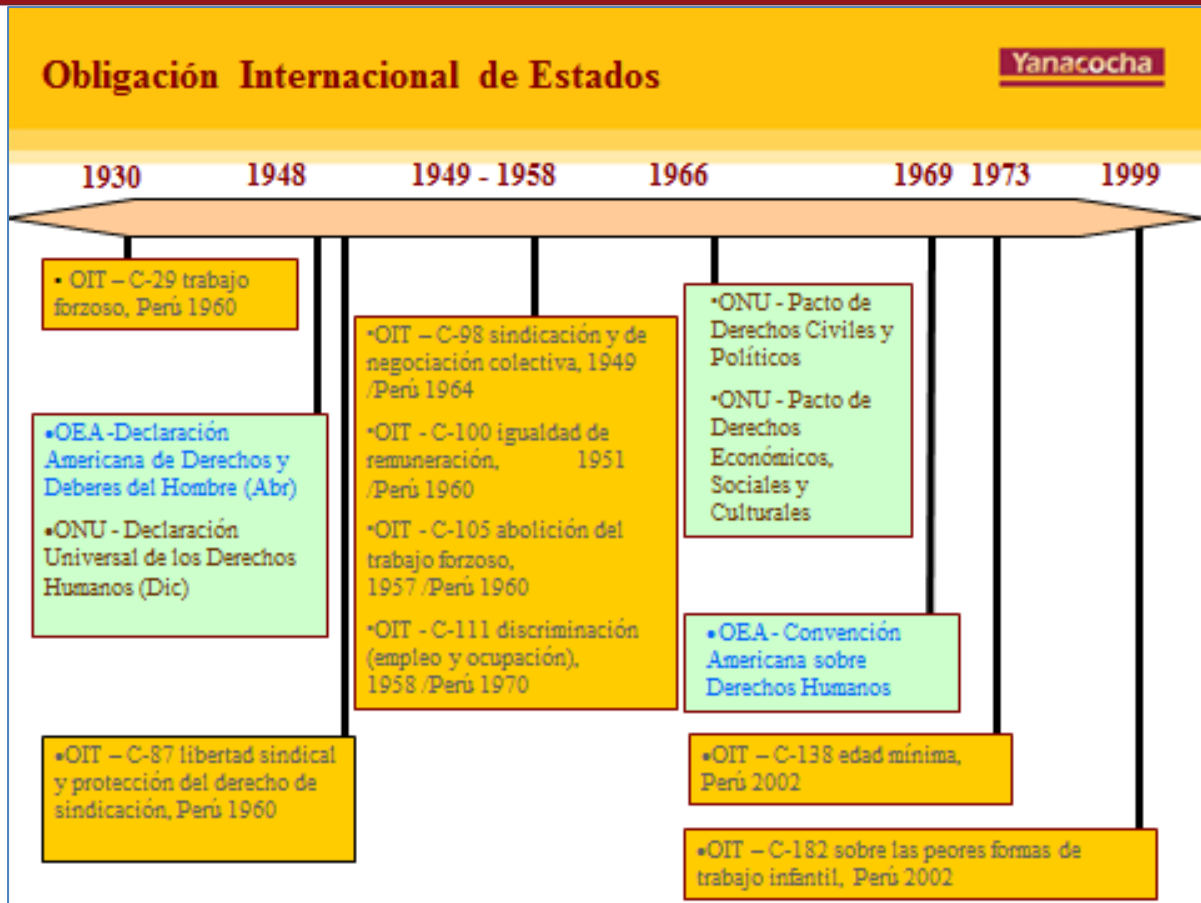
Obligación Internacional de Estados

Yanacocha

1930 1948 1949 - 1958 1966 1969 1973 1999

• OIT – C-29 trabajo forzoso, Perú 1960

•OEA -Declaración Americana de Derechos y Deberes del Hombre (Abr)

•ONU - Declaración Universal de los Derechos Humanos (Dic)

•OIT – C-87 libertad sindical y protección del derecho de sindicación, Perú 1960

•OIT – C-98 sindicación y de negociación colectiva, 1949 /Perú 1964

•OIT - C-100 igualdad de remuneración, 1951 /Perú 1960

•OIT - C-105 abolición del trabajo forzoso, 1957 /Perú 1960

•OIT - C-111 discriminación (empleo y ocupación), 1958 /Perú 1970

•ONU - Pacto de Derechos Civiles y Políticos

•ONU - Pacto de Derechos Económicos, Sociales y Culturales

•OEA - Convención Americana sobre Derechos Humanos

•OIT – C-138 edad mínima, Perú 2002

•OIT – C-182 sobre las peores formas de trabajo infantil, Perú 2002